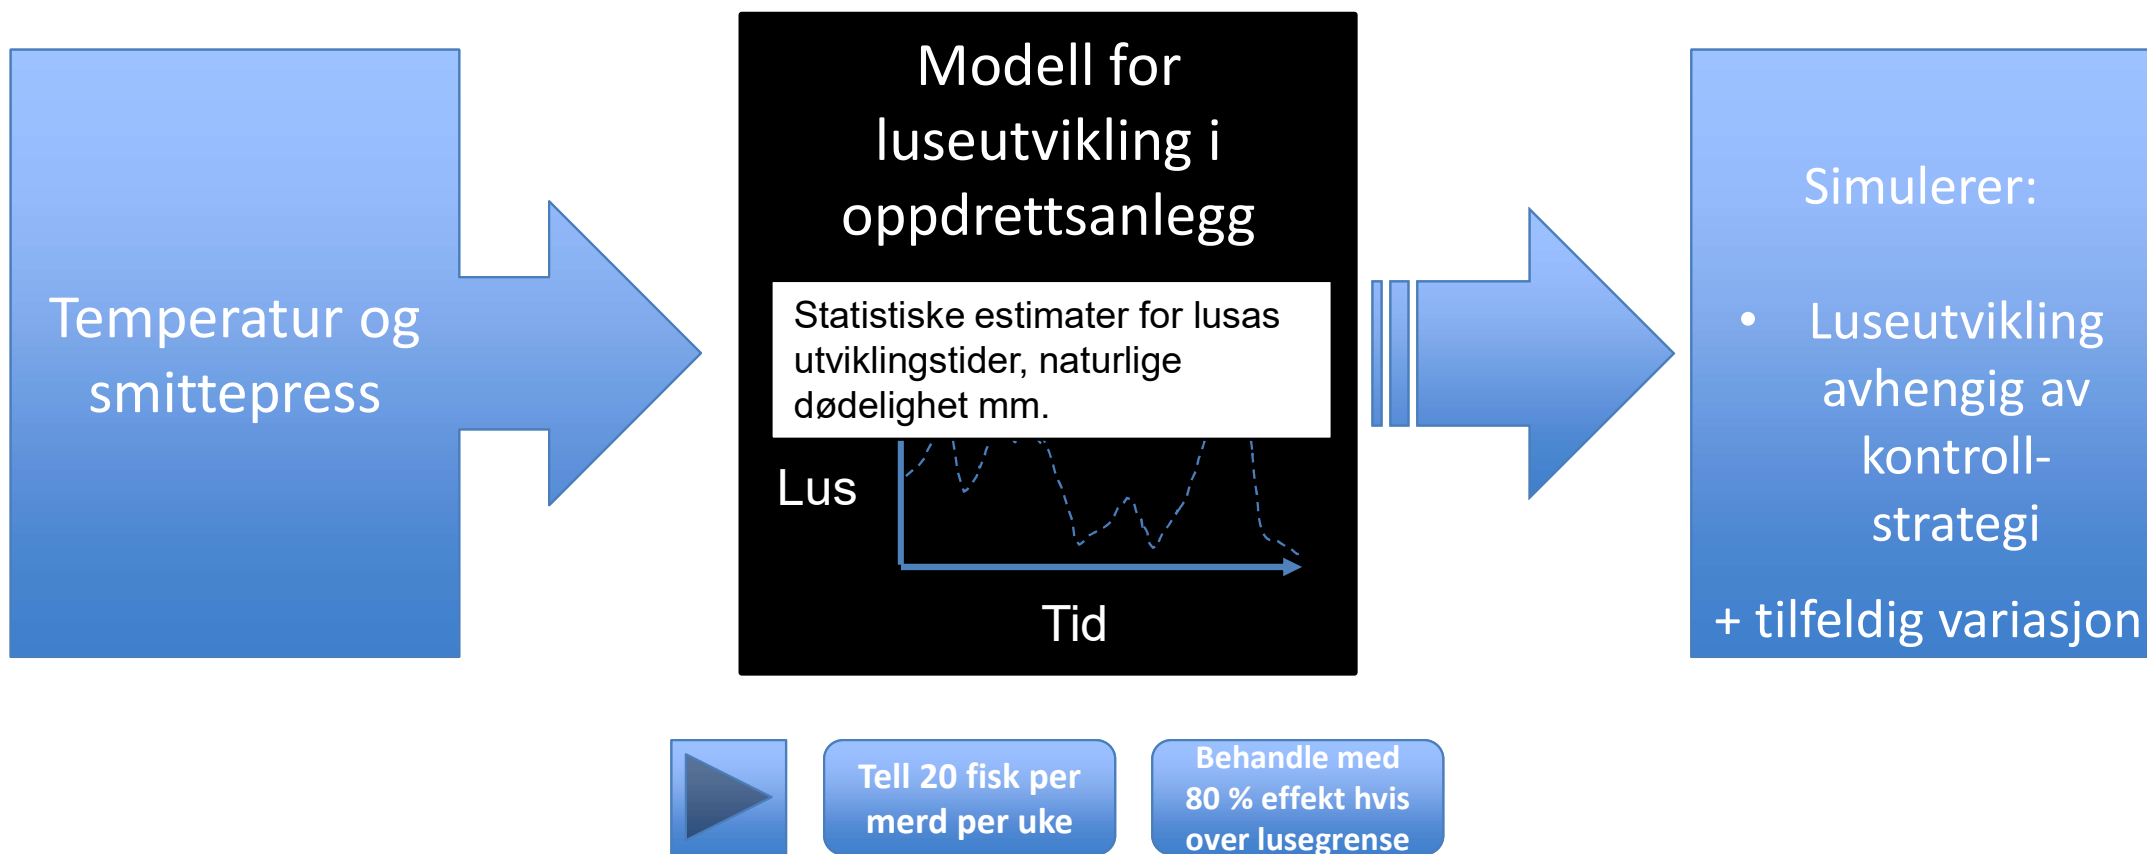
Temperatur og smittepress

Modell for luseutvikling i oppdrettsanlegg

Statistiske estimater for lusas utviklingstider, naturlige dødelighet mm.

Lus

Tid

Simulerer:

• Luseutvikling avhengig av kontroll-strategi

+ tilfeldig variasjon

Tell 20 fisk per merd per uke

Behandle med 80 % effekt hvis over lusegrense